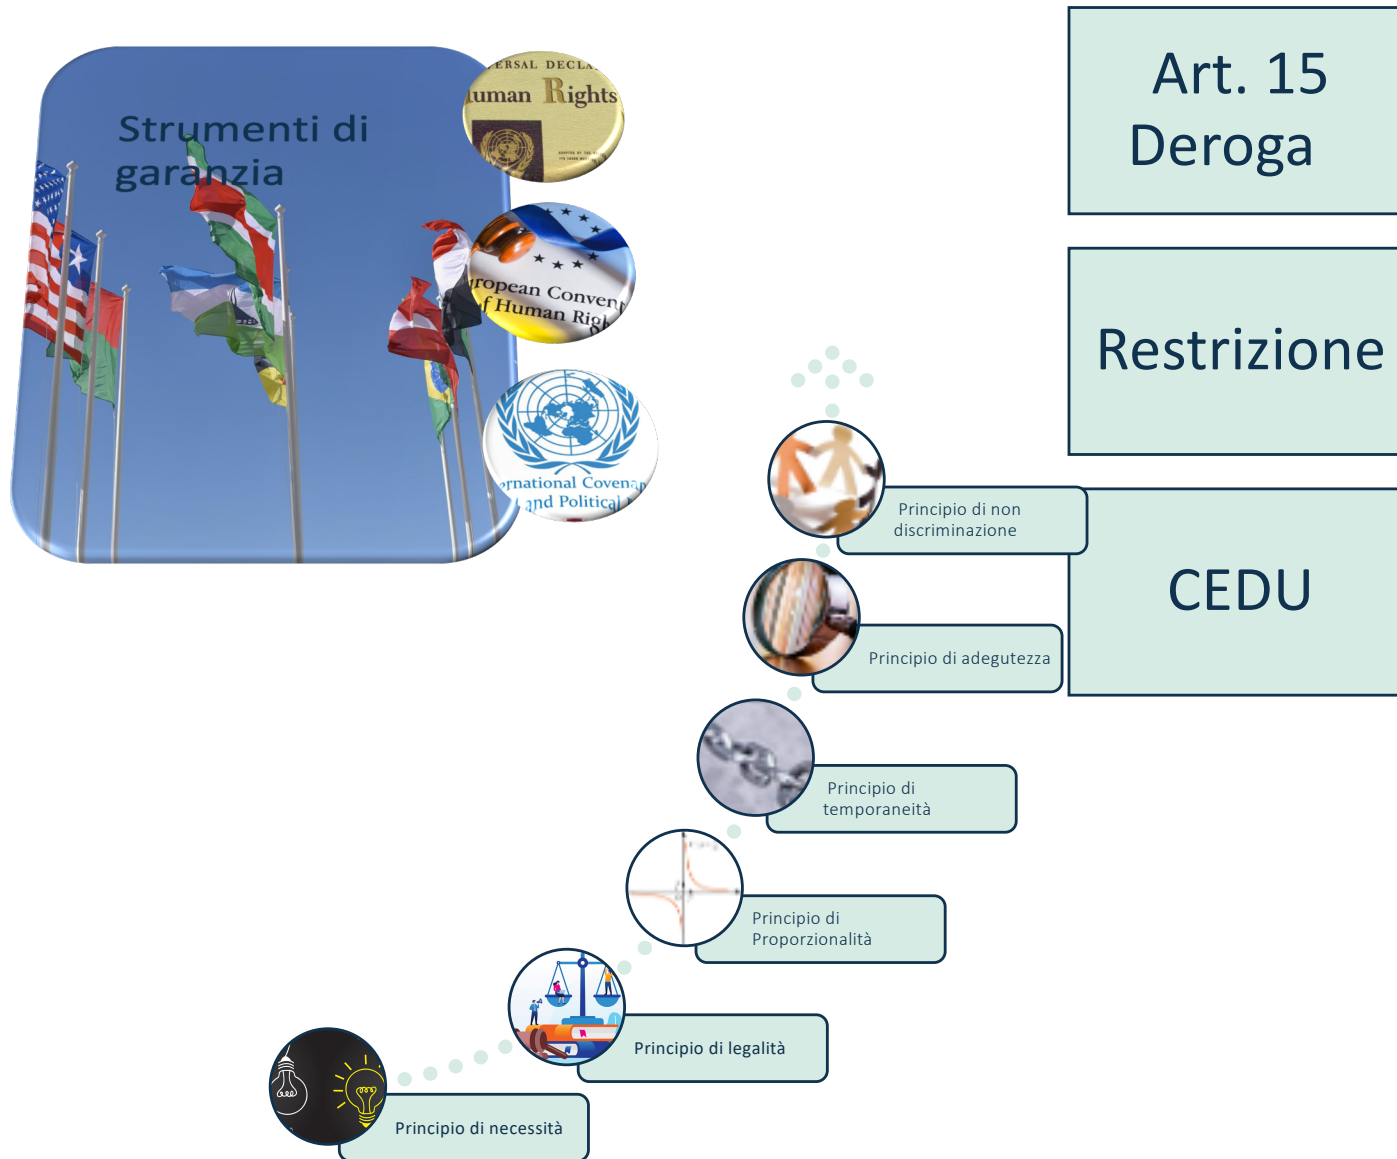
Strumenti di garanzia

ERSAL DECLA
luman Rights

ropean Conven
f Human Righ

rnational Covena
and Political

Art. 15
Deroga

Restrizione

CEDU

Principio di non discriminazione

Principio di adegutezza

Principio di temporaneità

Principio di Proporzionalità

Principio di legalità

Principio di necessità